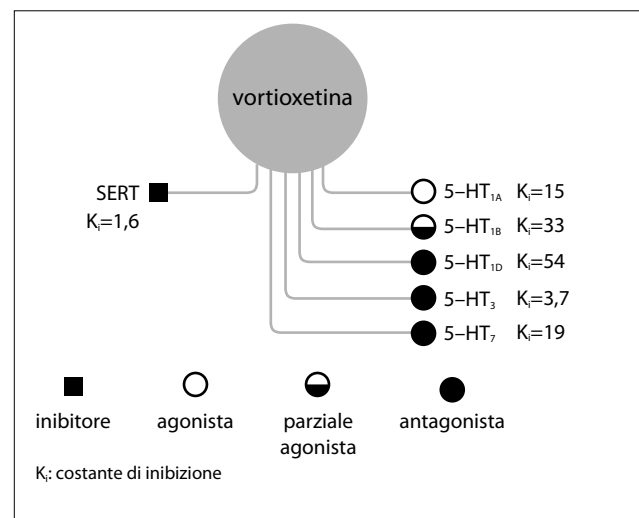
vortioxetina

SERT
$K_i$=1,6

5–$HT_{1A}$ $K_i$=15
5–$HT_{1B}$ $K_i$=33
5–$HT_{1D}$ $K_i$=54
5–$HT_3$ $K_i$=3,7
5–$HT_7$ $K_i$=19

inibitore
agonista
parziale agonista
antagonista

$K_i$: costante di inibizione